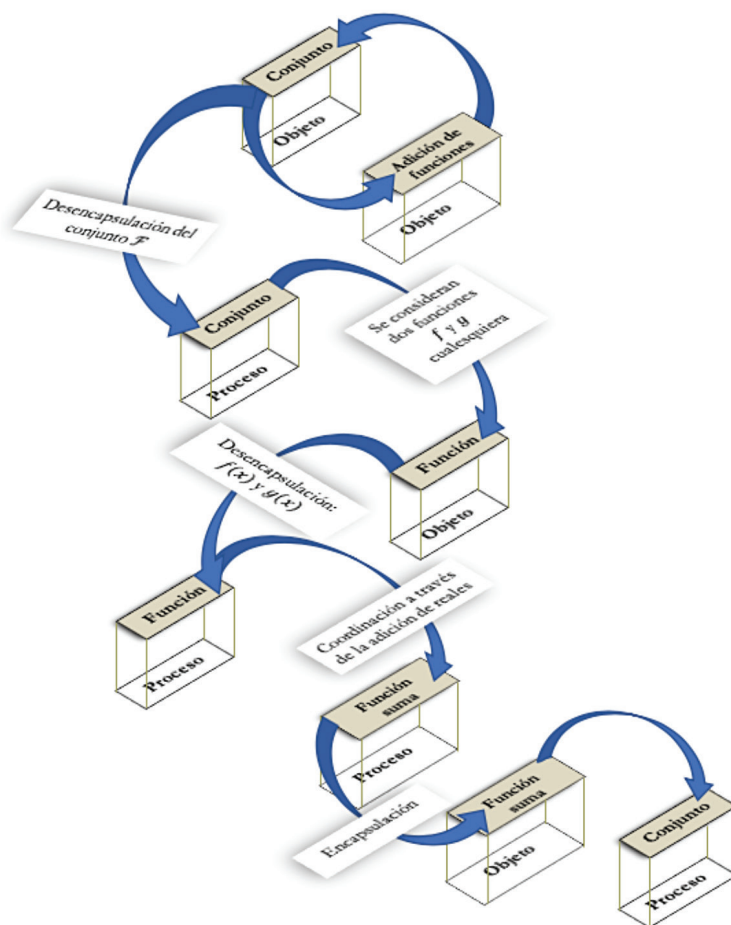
Conjunto

Objeto

Adición de funciones

Objeto

Desencapsulación del conjunto $\mathcal{F}$

Conjunto

Proceso

Se consideran dos funciones $f$ y $g$ cualesquiera

Función

Objeto

Desencapsulación: $f(x)$ y $g(x)$

Función

Proceso

Coordinación a través de la adición de reales

Función suma

Proceso

Encapsulación

Función suma

Objeto

Conjunto

Proceso